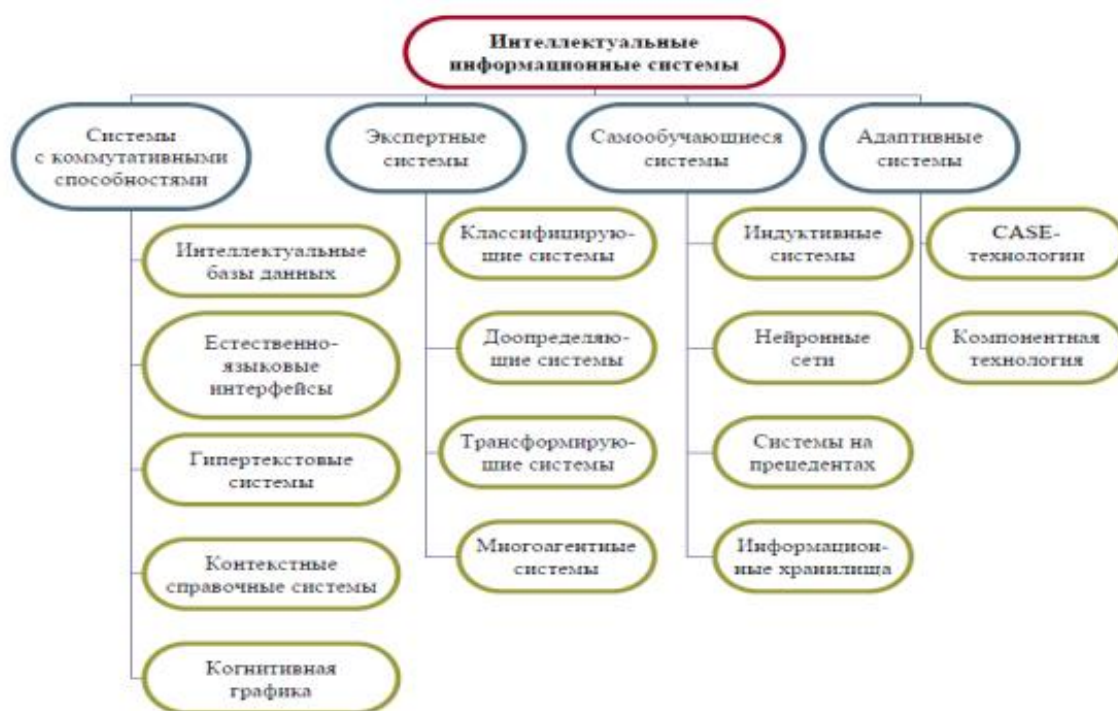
Интеллектуальные информационные системы

Системы с коммутативными способностями

Экспертные системы

Самообучающиеся системы

Адаптивные системы

Интеллектуальные базы данных

Естественно-языковые интерфейсы

Гипертекстовые системы

Контекстные справочные системы

Когнитивная графика

Классифицирующие системы

Доопределяющие системы

Трансформирующие системы

Многоагентные системы

Индуктивные системы

Нейронные сети

Системы на прецедентах

Информационные хранилища

CASE-технологии

Компонентная технология